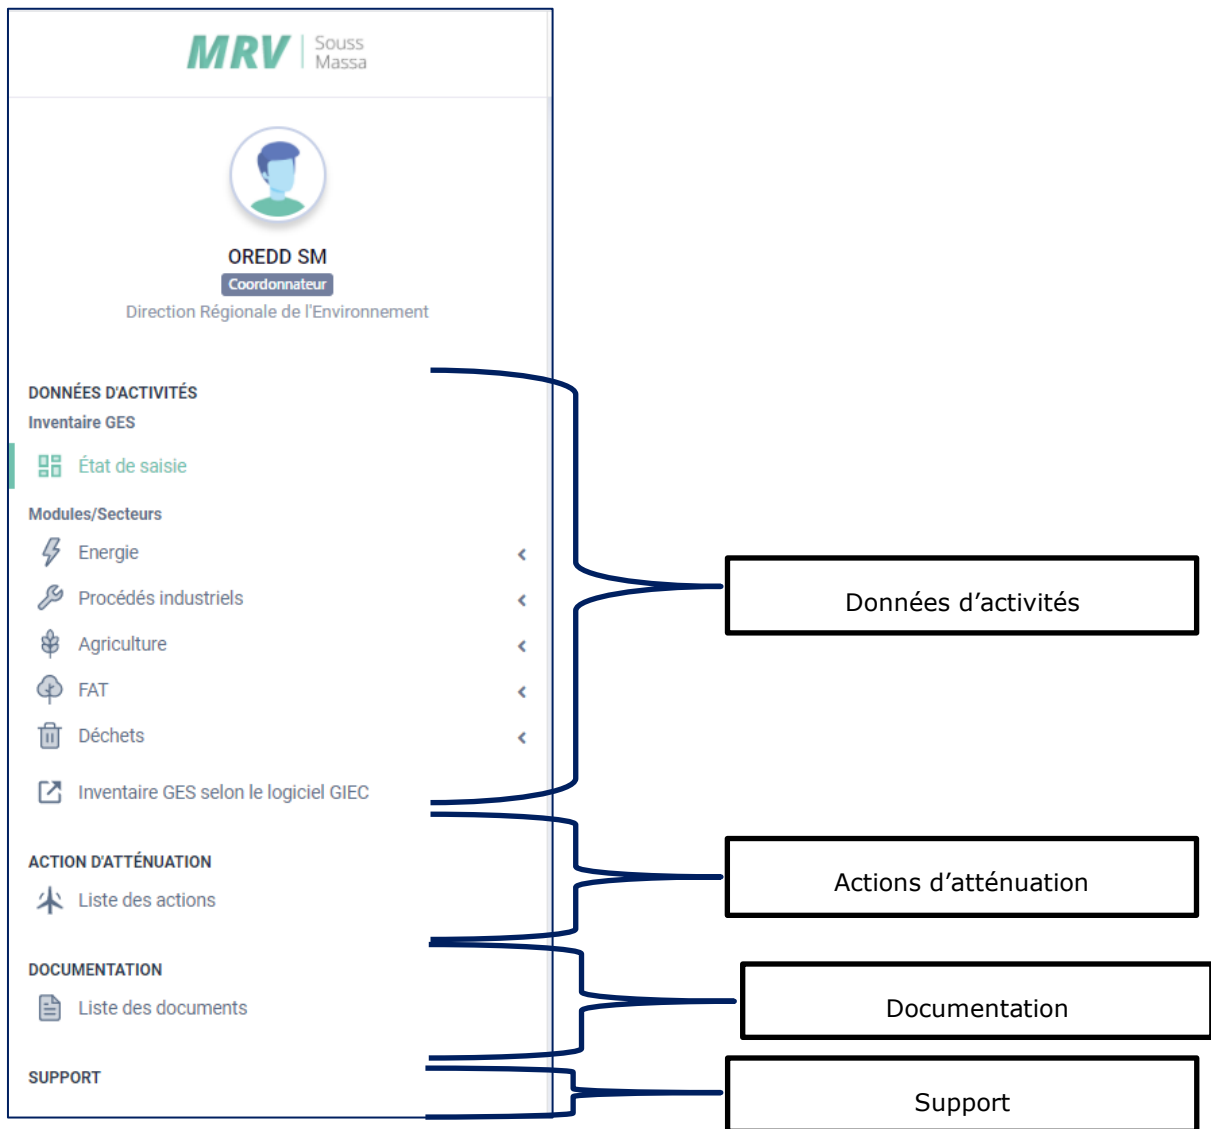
MRV Souss Massa

OREDD SM
Coordonnateur
Direction Régionale de l'Environnement

DONNÉES D'ACTIVITÉS
Inventaire GES
État de saisie
Modules/Secteurs
Energie
Procédés industriels
Agriculture
FAT
Déchets
Inventaire GES selon le logiciel GIEC

ACTION D'ATTÉNUATION
Liste des actions

DOCUMENTATION
Liste des documents

SUPPORT

Données d'activités

Actions d'atténuation

Documentation

Support